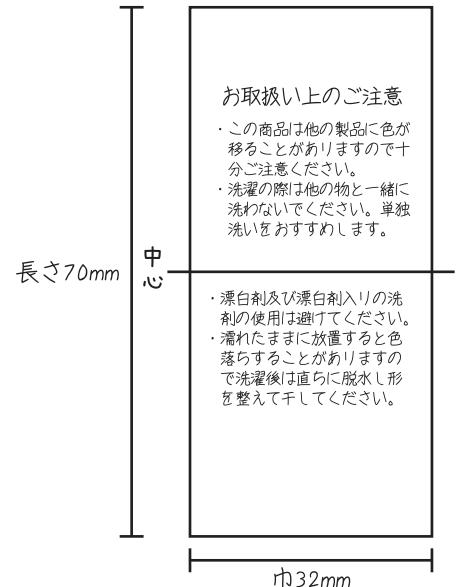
お取扱い上のご注意

・この商品は他の製品に色が移ることがありますので十分ご注意ください。
・洗濯の際は他の物と一緒に洗わないでください。単独洗いをおすすめします。

中心

長さ70mm

・漂白剤及び漂白剤入りの洗剤の使用は避けてください。
・濡れたままに放置すると色落ちすることがありますので洗濯後は直ちに脱水し形を整えて干してください。

巾32mm